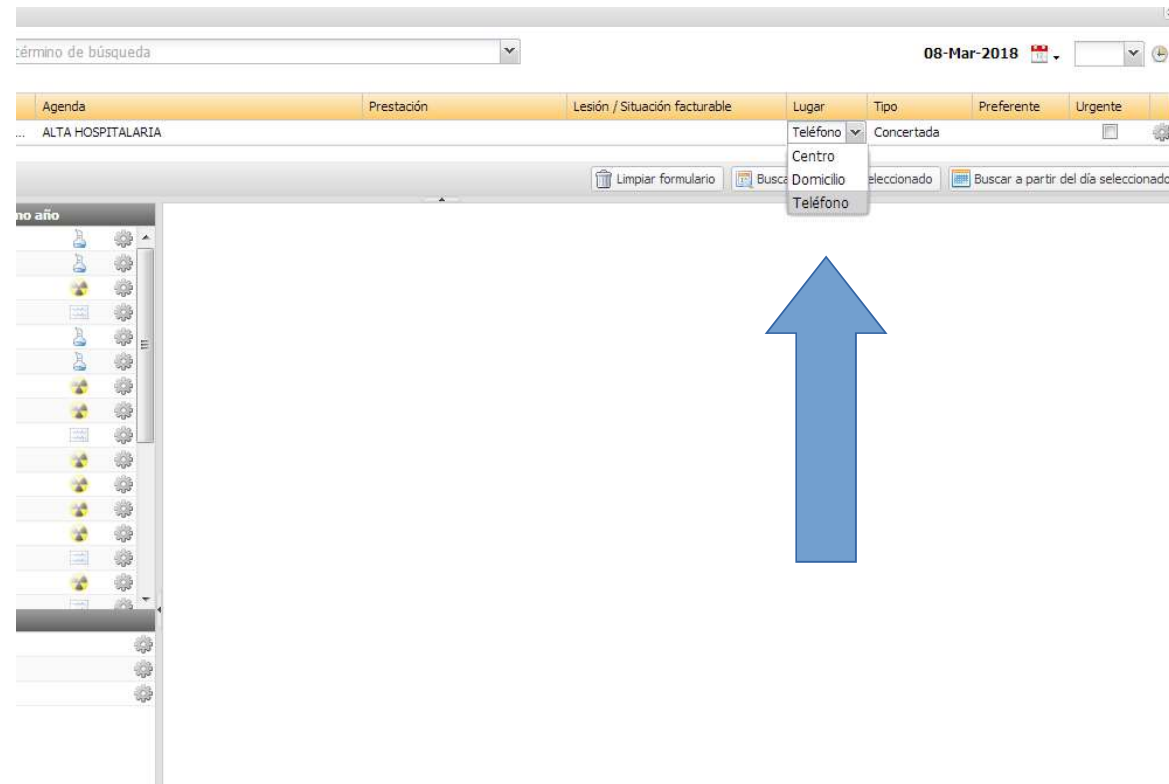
término de búsqueda

08-Mar-2018

| Agenda | Prestación | Lesión / Situación facturable | Lugar | Tipo | Preferente | Urgente |
|---|---|---|---|---|---|---|
| ALTA HOSPITALARIA | | | Teléfono | Concertada | | |

Centro
Domicilio
Teléfono

Limpiar formulario
Busca
eleccionado
Buscar a partir del día seleccionado

no año